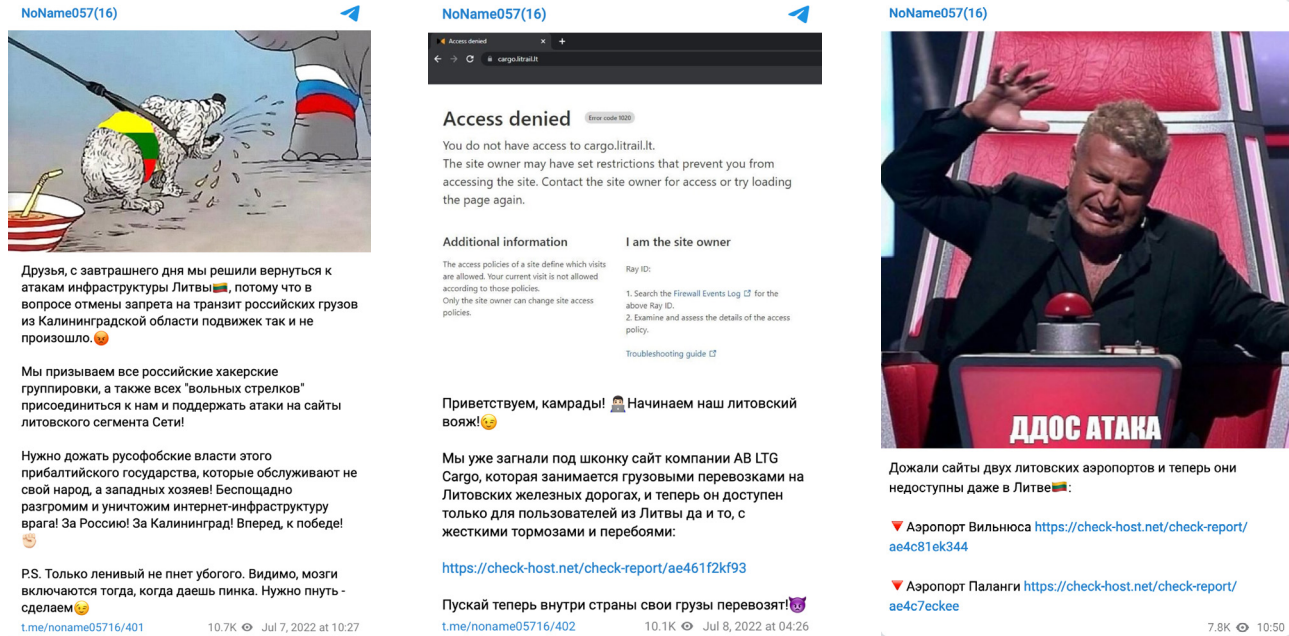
NoName057(16)

Друзья, с завтрашнего дня мы решили вернуться к атакам инфраструктуры Литвы🇱🇹, потому что в вопросе отмены запрета на транзит российских грузов из Калининградской области подвижек так и не произошло.😡

Мы призываем все российские хакерские группировки, а также всех "вольных стрелков" присоединиться к нам и поддержать атаки на сайты литовского сегмента Сети!

Нужно дожать русофобские власти этого прибалтийского государства, которые обслуживают не свой народ, а западных хозяев! Беспощадно разгромим и уничтожим интернет-инфраструктуру врага! За Россию! За Калининград! Вперед, к победе! ✊

P.S. Только ленивый не пнет убогого. Видимо, мозги включаются тогда, когда даешь пинка. Нужно пнуть - сделаем😉

t.me/noname05716/401 10.7K Jul 7, 2022 at 10:27

NoName057(16)

Access denied ×
cargo.litrail.lt

Access denied Error code 1020

You do not have access to cargo.litrail.lt.
The site owner may have set restrictions that prevent you from accessing the site. Contact the site owner for access or try loading the page again.

Additional information

The access policies of a site define which visits are allowed. Your current visit is not allowed according to those policies.
Only the site owner can change site access policies.

I am the site owner

Ray ID:

1. Search the Firewall Events Log for the above Ray ID.
2. Examine and assess the details of the access policy.

Troubleshooting guide

Приветствуем, камрады! Начинаем наш литовский вояж!😉

Мы уже загнали под шконку сайт компании AB LTG Cargo, которая занимается грузовыми перевозками на Литовских железных дорогах, и теперь он доступен только для пользователей из Литвы да и то, с жесткими тормозами и перебоями:

https://check-host.net/check-report/ae461f2kf93

Пускай теперь внутри страны свои грузы перевозят!😈

t.me/noname05716/402 10.1K Jul 8, 2022 at 04:26

NoName057(16)

ДДОС АТАКА

Дожали сайты двух литовских аэропортов и теперь они недоступны даже в Литве🇱🇹:

🔻Аэропорт Вильнюса https://check-host.net/check-report/ae4c81ek344

🔻Аэропорт Паланги https://check-host.net/check-report/ae4c7eckee

7.8K 10:50